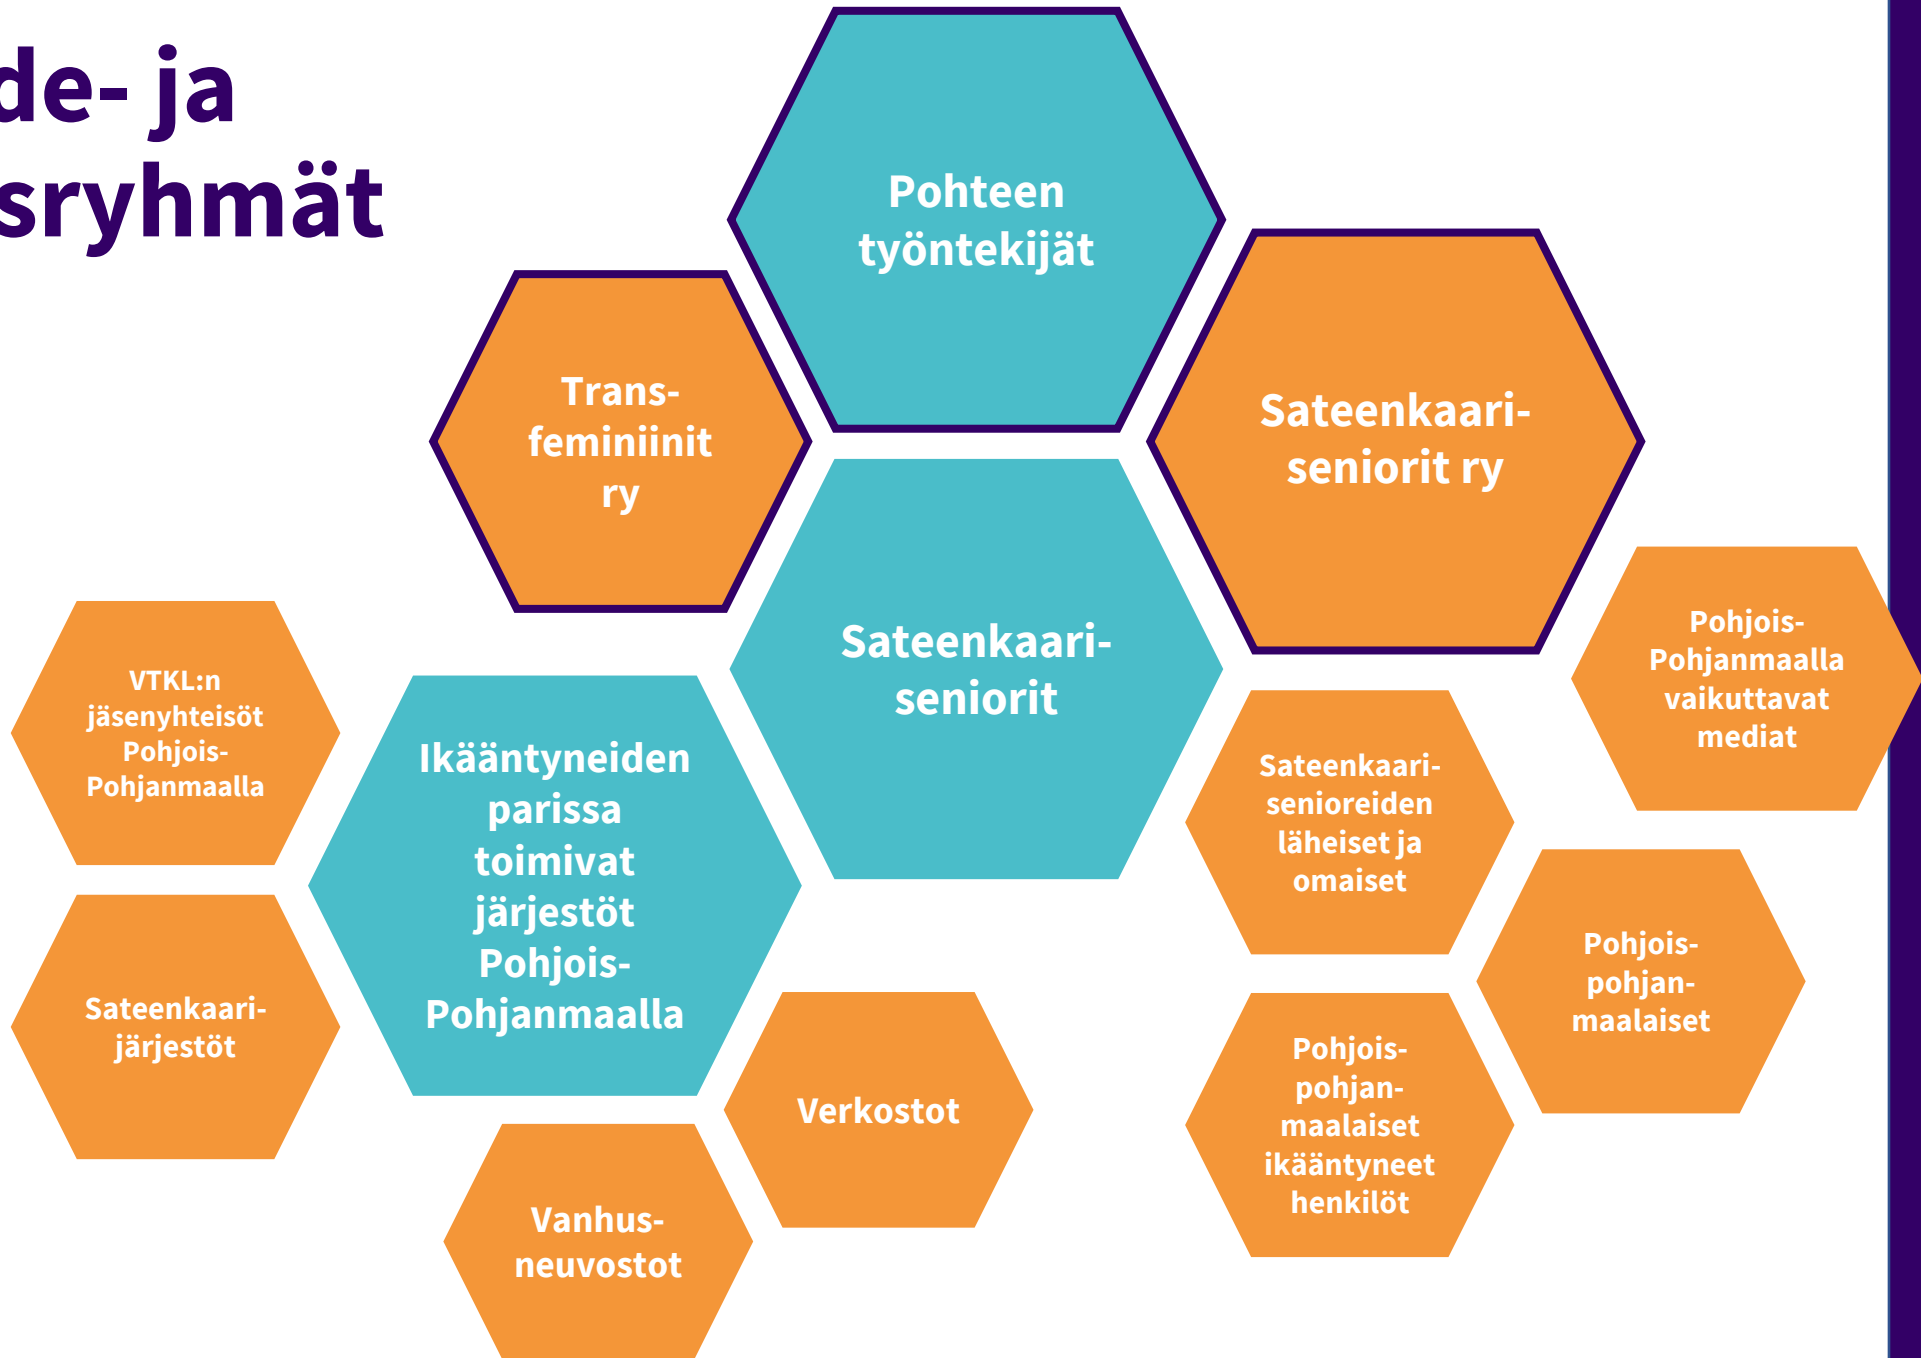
de- ja
sryhmät

Pohteen työntekijät

Trans-feminiinit ry

Sateenkaari-seniorit ry

Sateenkaari-seniorit

VTKL:n jäsenyhteisöt Pohjois-Pohjanmaalla

Ikääntyneiden parissa toimivat järjestöt Pohjois-Pohjanmaalla

Pohjois-Pohjanmaalla vaikuttavat mediat

Sateenkaari-senioreiden läheiset ja omaiset

Sateenkaari-järjestöt

Pohjois-pohjan-maalaiset

Verkostot

Pohjois-pohjan-maalaiset ikääntyneet henkilöt

Vanhus-neuvostot